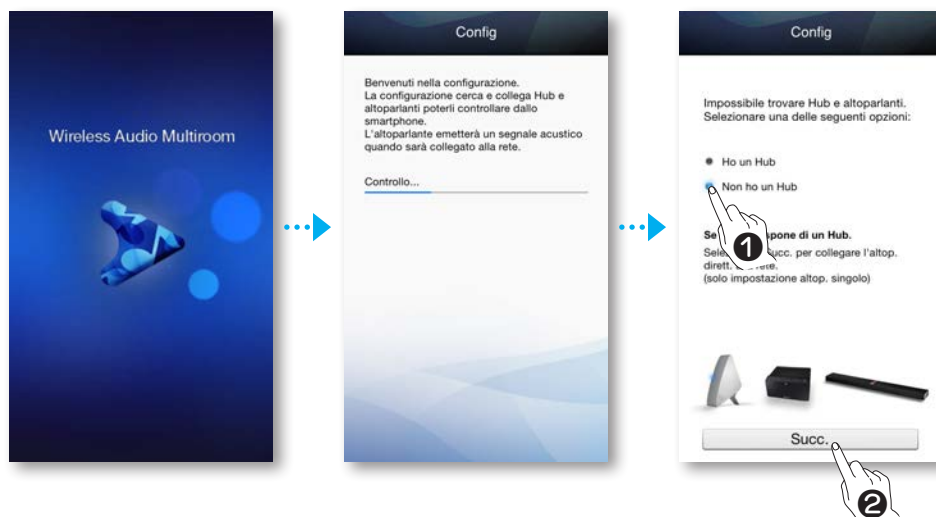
Wireless Audio Multiroom

Config

Benvenuti nella configurazione.
La configurazione cerca e collega Hub e altoparlanti poterli controllare dallo smartphone.
L'altoparlante emetterà un segnale acustico quando sarà collegato alla rete.

Controllo...

Config

Impossibile trovare Hub e altoparlanti.
Selezionare una delle seguenti opzioni:

Ho un Hub

Non ho un Hub

❶

Sel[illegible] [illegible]pone di un Hub.
Sele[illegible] Succ. per collegare l'altop. dirett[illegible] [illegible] rete.
(solo impostazione altop. singolo)

Succ.

❷